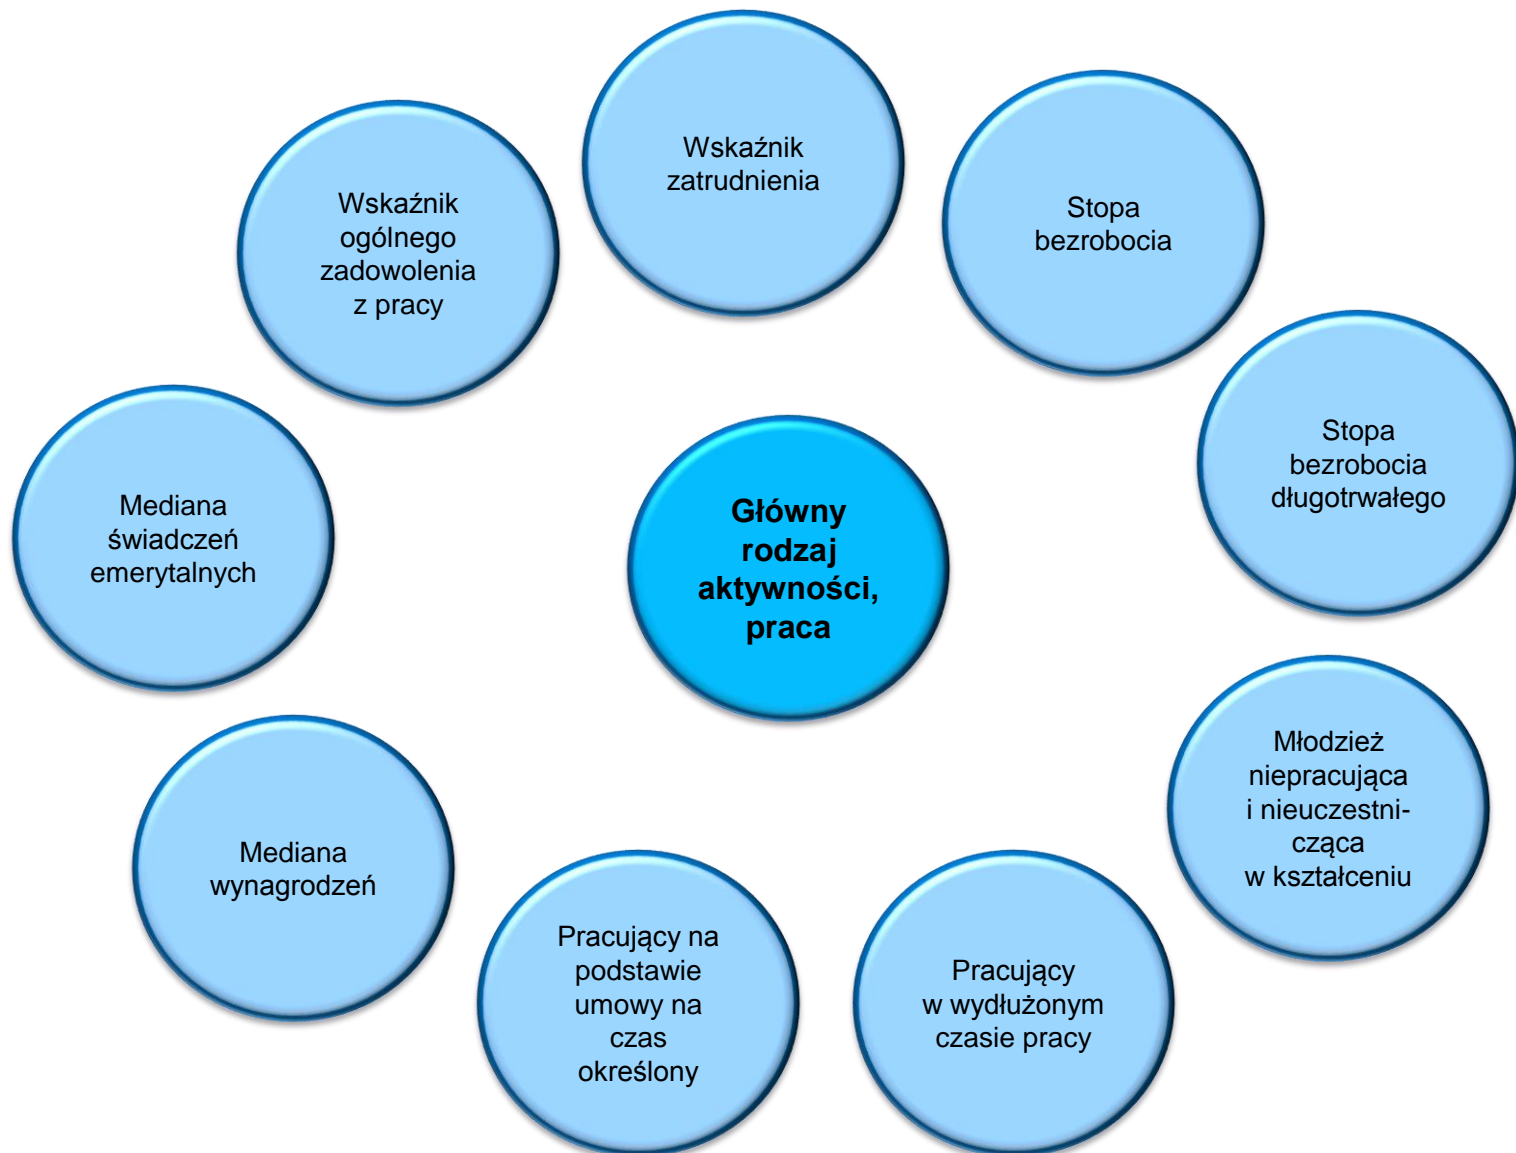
Główny rodzaj aktywności, praca

Wskaźnik zatrudnienia

Stopa bezrobocia

Stopa bezrobocia długotrwałego

Młodzież niepracująca i nieuczestnicząca w kształceniu

Pracujący w wydłużonym czasie pracy

Pracujący na podstawie umowy na czas określony

Mediana wynagrodzeń

Mediana świadczeń emerytalnych

Wskaźnik ogólnego zadowolenia z pracy